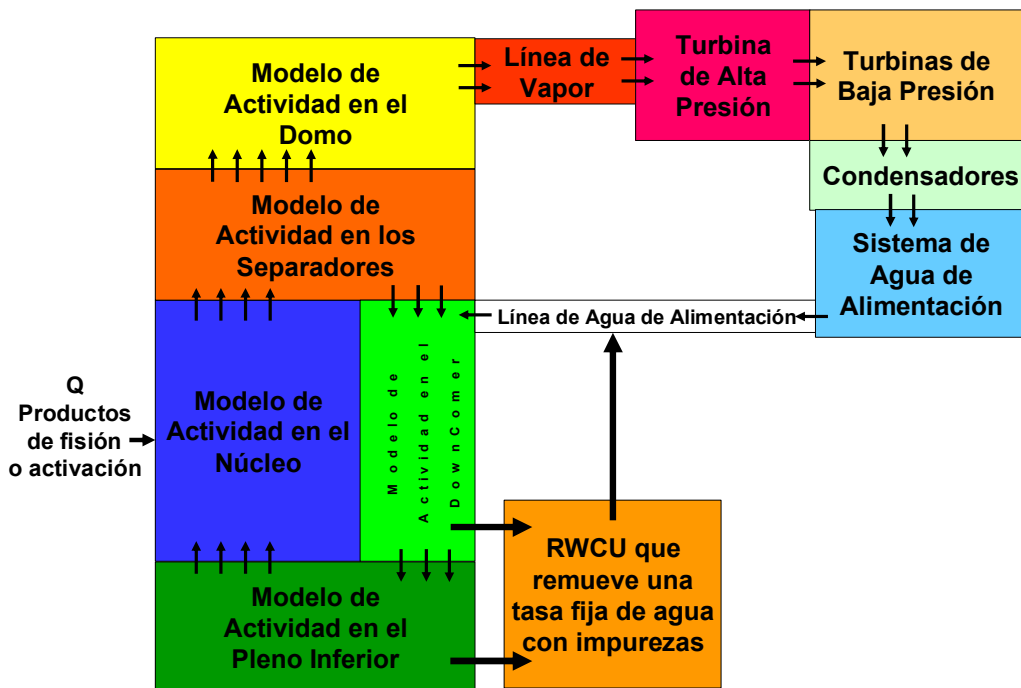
Modelo de Actividad en el Domo

Línea de Vapor

Turbina de Alta Presión

Turbinas de Baja Presión

Condensadores

Sistema de Agua de Alimentación

Modelo de Actividad en los Separadores

Línea de Agua de Alimentación

Q
Productos de fisión o activación

Modelo de Actividad en el Núcleo

Modelo de Actividad en el DownComer

RWCU que remueve una tasa fija de agua con impurezas

Modelo de Actividad en el Pleno Inferior